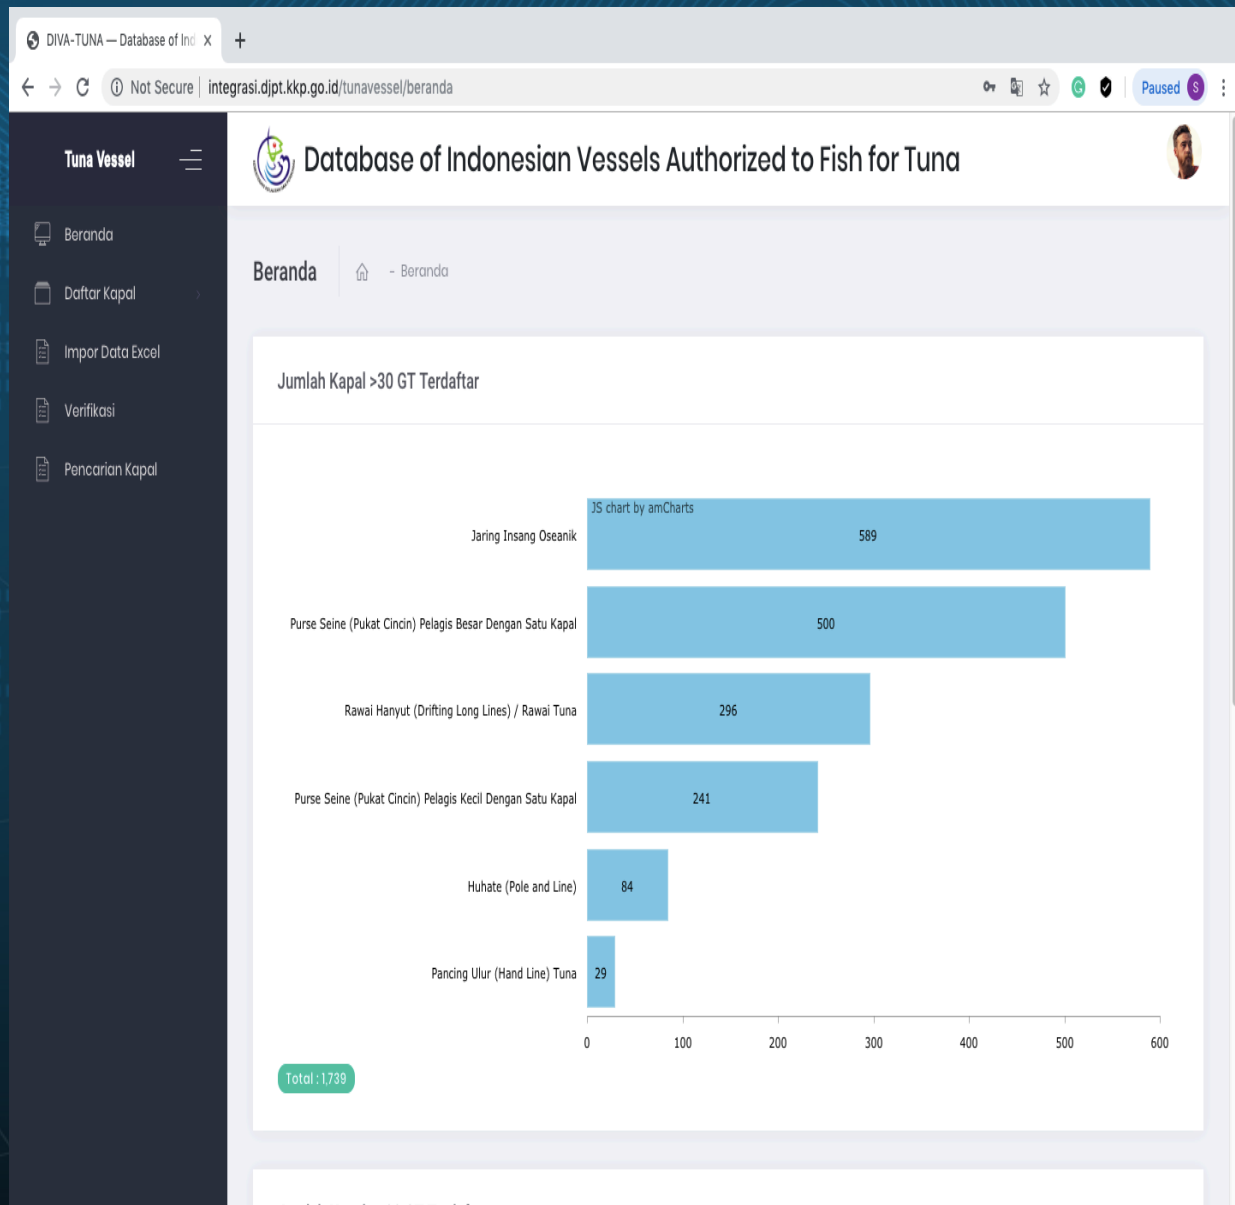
DIVA-TUNA — Database of Ind X +

Not Secure | integrasi.djpt.kkp.go.id/tunavessel/beranda

Paused S

Tuna Vessel

Beranda

Daftar Kapal

Impor Data Excel

Verifikasi

Pencarian Kapal

Database of Indonesian Vessels Authorized to Fish for Tuna

Beranda - Beranda

Jumlah Kapal >30 GT Terdaftar

JS chart by amCharts

| Jaring Insang Oseanik | 589 |
|---|---|
| Purse Seine (Pukat Cincin) Pelagis Besar Dengan Satu Kapal | 500 |
| Rawai Hanyut (Drifting Long Lines) / Rawai Tuna | 296 |
| Purse Seine (Pukat Cincin) Pelagis Kecil Dengan Satu Kapal | 241 |
| Huhate (Pole and Line) | 84 |
| Pancing Ulur (Hand Line) Tuna | 29 |

0 100 200 300 400 500 600

Total : 1,739